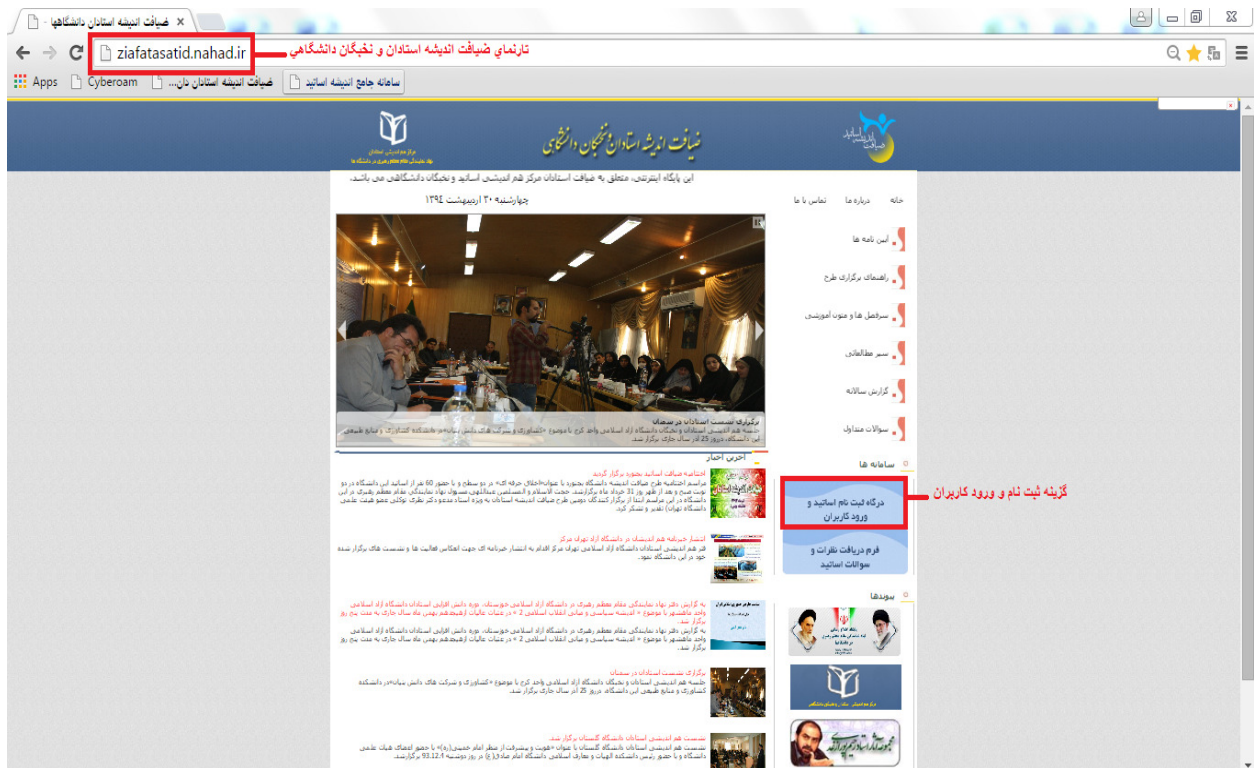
ضیافت اندیشه استادان دانشگاهها - ×

ziafatasatid.nahad.ir
تارنماي ضيافت انديشه استادان و نخبگان دانشگاهي

Apps | Cyberoam | ضیافت اندیشه استادان دان... | سامانه جامع اندیشه اساتید

ضیافت اندیشه استادان و نخبگان دانشگاهی

این پایگاه اینترنتی، متعلق به ضیافت اندیشه مرکز هم اندیشی اساتید و نخبگان دانشگاهی می باشد.

خانه | درباره ما | تماس با ما

چهارشنبه ۳۰ اردیبهشت ۱۳۹۴

آیین نامه ها
راهنمای برگزاری طرح
سرفصل ها و متون آموزشی
سیر مطالعاتی
گزارش سالانه
سوالات متداول

برگزاری نشست استادان در سمنان

آخرین اخبار

سامانه ها

درگاه ثبت نام اساتید و ورود کاربران
گزینه ثبت نام و ورود کاربران

فرم دریافت نظرات و سوالات اساتید

پیوندها

اختتامیه ضیافت اندیشه بجنورد برگزار گردید

انتشار خبرنامه هم اندیشان در دانشگاه آزاد تهران مرکز

برگزاری نشست استادان در سمنان

نشست هم اندیشی استادان دانشگاه گلستان برگزار شد